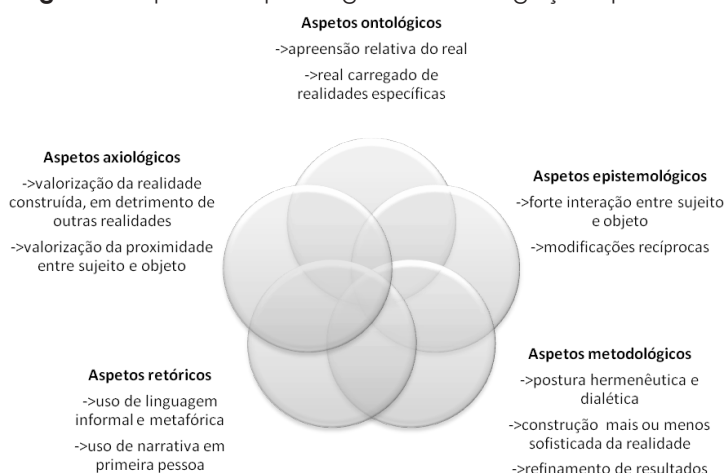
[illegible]

Aspetos ontológicos

->apreensão relativa do real

->real carregado de realidades específicas

Aspetos axiológicos

->valorização da realidade construída, em detrimento de outras realidades

->valorização da proximidade entre sujeito e objeto

Aspetos epistemológicos

->forte interação entre sujeito e objeto

->modificações recíprocas

Aspetos retóricos

->uso de linguagem informal e metafórica

->uso de narrativa em primeira pessoa

Aspetos metodológicos

->postura hermenêutica e dialética

->construção mais ou menos sofisticada da realidade

->refinamento de resultados